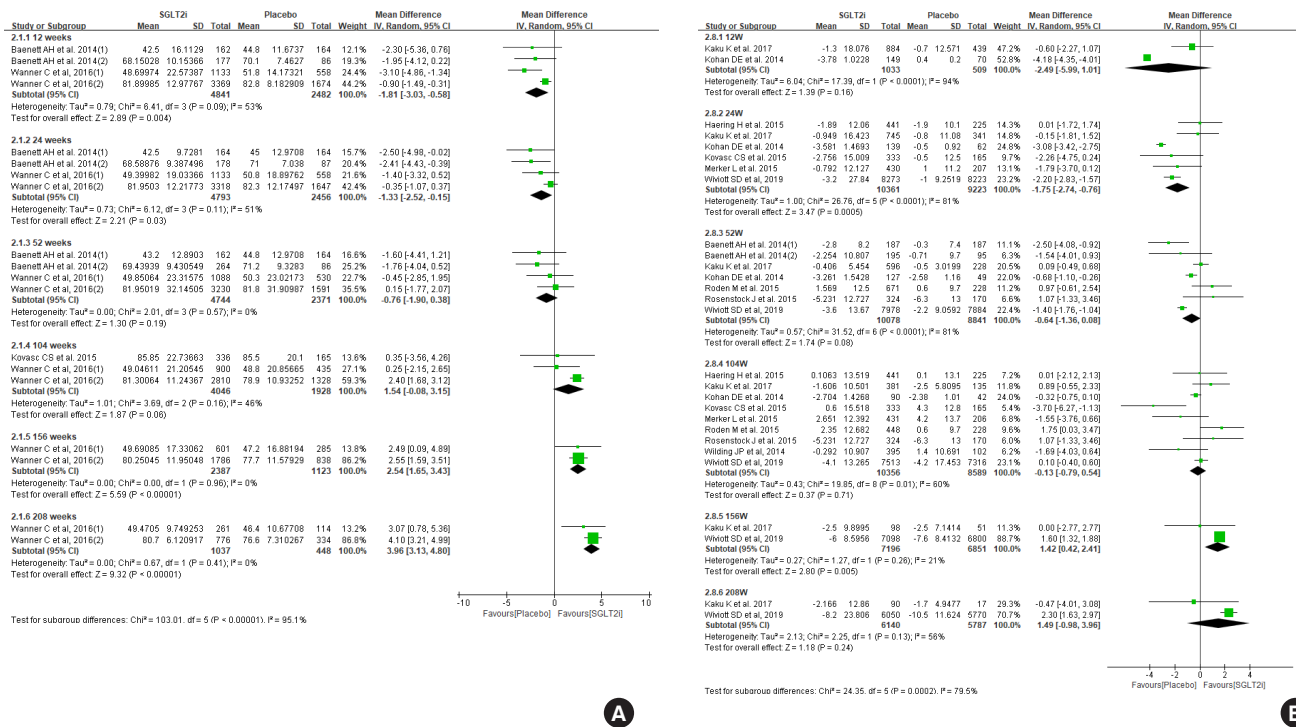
| Study or Subgroup | SGLT2i Mean | SGLT2i SD | SGLT2i Total | Placebo Mean | Placebo SD | Placebo Total | Weight | Mean Difference IV, Random, 95% CI |
|---|---|---|---|---|---|---|---|---|
| **2.1.1 12 weeks** | | | | | | | | |
| Baenett AH et al. 2014(1) | 42.5 | 16.1129 | 162 | 44.8 | 11.6737 | 164 | 12.1% | -2.30 [-5.36, 0.76] |
| Baenett AH et al. 2014(2) | 68.15028 | 10.15366 | 177 | 70.1 | 7.4627 | 86 | 19.3% | -1.95 [-4.12, 0.22] |
| Wanner C et al, 2016(1) | 48.69974 | 22.57387 | 1133 | 51.8 | 14.17321 | 558 | 24.4% | -3.10 [-4.86, -1.34] |
| Wanner C et al, 2016(2) | 81.89985 | 12.97767 | 3369 | 82.8 | 8.182909 | 1674 | 44.2% | -0.90 [-1.49, -0.31] |
| **Subtotal (95% CI)** | | | **4841** | | | **2482** | **100.0%** | **-1.81 [-3.03, -0.58]** |
| Heterogeneity: Tau² = 0.79; Chi² = 6.41, df = 3 (P = 0.09); I² = 53% | | | | | | | | |
| Test for overall effect: Z = 2.89 (P = 0.004) | | | | | | | | |
| **2.1.2 24 weeks** | | | | | | | | |
| Baenett AH et al. 2014(1) | 42.5 | 9.7281 | 164 | 45 | 12.9708 | 164 | 15.7% | -2.50 [-4.98, -0.02] |
| Baenett AH et al. 2014(2) | 68.58876 | 9.387496 | 178 | 71 | 7.038 | 87 | 20.4% | -2.41 [-4.43, -0.39] |
| Wanner C et al, 2016(1) | 49.39982 | 19.03366 | 1133 | 50.8 | 18.89762 | 558 | 21.6% | -1.40 [-3.32, 0.52] |
| Wanner C et al, 2016(2) | 81.9503 | 12.21773 | 3318 | 82.3 | 12.17497 | 1647 | 42.4% | -0.35 [-1.07, 0.37] |
| **Subtotal (95% CI)** | | | **4793** | | | **2456** | **100.0%** | **-1.33 [-2.52, -0.15]** |
| Heterogeneity: Tau² = 0.73; Chi² = 6.12, df = 3 (P = 0.11); I² = 51% | | | | | | | | |
| Test for overall effect: Z = 2.21 (P = 0.03) | | | | | | | | |
| **2.1.3 52 weeks** | | | | | | | | |
| Baenett AH et al. 2014(1) | 43.2 | 12.8903 | 162 | 44.8 | 12.9708 | 164 | 16.6% | -1.60 [-4.41, 1.21] |
| Baenett AH et al. 2014(2) | 69.43939 | 9.430549 | 264 | 71.2 | 9.3283 | 86 | 25.2% | -1.76 [-4.04, 0.52] |
| Wanner C et al, 2016(1) | 49.85064 | 23.31575 | 1088 | 50.3 | 23.02173 | 530 | 22.7% | -0.45 [-2.85, 1.95] |
| Wanner C et al, 2016(2) | 81.95019 | 32.14505 | 3230 | 81.8 | 31.90987 | 1591 | 35.5% | 0.15 [-1.77, 2.07] |
| **Subtotal (95% CI)** | | | **4744** | | | **2371** | **100.0%** | **-0.76 [-1.90, 0.38]** |
| Heterogeneity: Tau² = 0.00; Chi² = 2.01, df = 3 (P = 0.57); I² = 0% | | | | | | | | |
| Test for overall effect: Z = 1.30 (P = 0.19) | | | | | | | | |
| **2.1.4 104 weeks** | | | | | | | | |
| Kovasc CS et al, 2015 | 85.85 | 22.73663 | 336 | 85.5 | 20.1 | 165 | 13.6% | 0.35 [-3.56, 4.26] |
| Wanner C et al, 2016(1) | 49.04611 | 21.20345 | 900 | 48.8 | 20.85665 | 435 | 27.1% | 0.25 [-2.15, 2.65] |
| Wanner C et al, 2016(2) | 81.30064 | 11.24367 | 2810 | 78.9 | 10.93252 | 1328 | 59.3% | 2.40 [1.68, 3.12] |
| **Subtotal (95% CI)** | | | **4046** | | | **1928** | **100.0%** | **1.54 [-0.08, 3.15]** |
| Heterogeneity: Tau² = 1.01; Chi² = 3.69, df = 2 (P = 0.16); I² = 46% | | | | | | | | |
| Test for overall effect: Z = 1.87 (P = 0.06) | | | | | | | | |
| **2.1.5 156 weeks** | | | | | | | | |
| Wanner C et al, 2016(1) | 49.69085 | 17.33062 | 601 | 47.2 | 16.88194 | 285 | 13.8% | 2.49 [0.09, 4.89] |
| Wanner C et al, 2016(2) | 80.25045 | 11.95048 | 1786 | 77.7 | 11.57929 | 838 | 86.2% | 2.55 [1.59, 3.51] |
| **Subtotal (95% CI)** | | | **2387** | | | **1123** | **100.0%** | **2.54 [1.65, 3.43]** |
| Heterogeneity: Tau² = 0.00; Chi² = 0.00, df = 1 (P = 0.96); I² = 0% | | | | | | | | |
| Test for overall effect: Z = 5.59 (P < 0.00001) | | | | | | | | |
| **2.1.6 208 weeks** | | | | | | | | |
| Wanner C et al, 2016(1) | 49.4705 | 9.749253 | 261 | 46.4 | 10.67708 | 114 | 13.2% | 3.07 [0.78, 5.36] |
| Wanner C et al, 2016(2) | 80.7 | 6.120917 | 776 | 76.6 | 7.310267 | 334 | 86.8% | 4.10 [3.21, 4.99] |
| **Subtotal (95% CI)** | | | **1037** | | | **448** | **100.0%** | **3.96 [3.13, 4.80]** |
| Heterogeneity: Tau² = 0.00; Chi² = 0.67, df = 1 (P = 0.41); I² = 0% | | | | | | | | |
| Test for overall effect: Z = 9.32 (P < 0.00001) | | | | | | | | |

Test for subgroup differences: Chi² = 103.01, df = 5 (P < 0.00001), I² = 95.1%

Mean Difference IV, Random, 95% CI
-10 -5 0 5 10
Favours[Placebo] Favours[SGLT2i]

A

| Study or Subgroup | SGLT2i Mean | SGLT2i SD | SGLT2i Total | Placebo Mean | Placebo SD | Placebo Total | Weight | Mean Difference IV, Random, 95% CI |
|---|---|---|---|---|---|---|---|---|
| **2.8.1 12W** | | | | | | | | |
| Kaku K et al. 2017 | -1.3 | 18.076 | 884 | -0.7 | 12.571 | 439 | 47.2% | -0.60 [-2.27, 1.07] |
| Kohan DE et al. 2014 | -3.78 | 1.0228 | 149 | 0.4 | 0.2 | 70 | 52.8% | -4.18 [-4.35, -4.01] |
| **Subtotal (95% CI)** | | | **1033** | | | **509** | **100.0%** | **-2.49 [-5.99, 1.01]** |
| Heterogeneity: Tau² = 6.04; Chi² = 17.39, df = 1 (P < 0.0001); I² = 94% | | | | | | | | |
| Test for overall effect: Z = 1.39 (P = 0.16) | | | | | | | | |
| **2.8.2 24W** | | | | | | | | |
| Haering H et al. 2015 | -1.89 | 12.06 | 441 | -1.9 | 10.1 | 225 | 14.3% | 0.01 [-1.72, 1.74] |
| Kaku K et al. 2017 | -0.949 | 16.423 | 745 | -0.8 | 11.08 | 341 | 14.8% | -0.15 [-1.81, 1.52] |
| Kohan DE et al. 2014 | -3.581 | 1.4693 | 139 | -0.5 | 0.92 | 62 | 24.8% | -3.08 [-3.42, -2.75] |
| Kovasc CS et al. 2015 | -2.756 | 15.009 | 333 | -0.5 | 12.5 | 165 | 9.7% | -2.26 [-4.75, 0.24] |
| Merker L et al. 2015 | -0.792 | 12.127 | 430 | 1 | 11.2 | 207 | 13.1% | -1.79 [-3.70, 0.12] |
| Wiviott SD et al, 2019 | -3.2 | 27.84 | 8273 | -1 | 9.2519 | 8223 | 23.2% | -2.20 [-2.83, -1.57] |
| **Subtotal (95% CI)** | | | **10361** | | | **9223** | **100.0%** | **-1.75 [-2.74, -0.76]** |
| Heterogeneity: Tau² = 1.00; Chi² = 26.76, df = 5 (P < 0.0001); I² = 81% | | | | | | | | |
| Test for overall effect: Z = 3.47 (P = 0.0005) | | | | | | | | |
| **2.8.3 52W** | | | | | | | | |
| Baenett AH et al. 2014(1) | -2.8 | 8.2 | 187 | -0.3 | 7.4 | 187 | 11.1% | -2.50 [-4.08, -0.92] |
| Baenett AH et al. 2014(2) | -2.254 | 10.807 | 195 | -0.71 | 9.7 | 95 | 6.3% | -1.54 [-4.01, 0.93] |
| Kaku K et al. 2017 | -0.406 | 5.454 | 596 | -0.5 | 3.0199 | 228 | 20.5% | 0.09 [-0.49, 0.68] |
| Kohan DE et al. 2014 | -3.261 | 1.5428 | 127 | -2.58 | 1.16 | 49 | 22.0% | -0.68 [-1.10, -0.26] |
| Roden M et al. 2015 | 1.569 | 12.5 | 671 | 0.6 | 9.7 | 228 | 11.2% | 0.97 [-0.61, 2.54] |
| Rosenstock J et al. 2015 | -5.231 | 12.727 | 324 | -6.3 | 13 | 170 | 6.6% | 1.07 [-1.33, 3.46] |
| Wiviott SD et al, 2019 | -3.6 | 13.67 | 7978 | -2.2 | 9.0592 | 7884 | 22.4% | -1.40 [-1.76, -1.04] |
| **Subtotal (95% CI)** | | | **10078** | | | **8841** | **100.0%** | **-0.64 [-1.36, 0.08]** |
| Heterogeneity: Tau² = 0.57; Chi² = 31.52, df = 6 (P < 0.0001); I² = 81% | | | | | | | | |
| Test for overall effect: Z = 1.74 (P = 0.08) | | | | | | | | |
| **2.8.4 104W** | | | | | | | | |
| Haering H et al. 2015 | 0.1063 | 13.519 | 441 | 0.1 | 13.1 | 225 | 7.2% | 0.01 [-2.12, 2.13] |
| Kaku K et al. 2017 | -1.606 | 10.501 | 381 | -2.5 | 8.5095 | 135 | 11.8% | 0.89 [-0.55, 2.33] |
| Kohan DE et al. 2014 | -2.704 | 1.4268 | 90 | -2.38 | 1.01 | 42 | 24.0% | -0.32 [-0.75, 0.10] |
| Kovasc CS et al. 2015 | 0.6 | 15.518 | 333 | 4.3 | 12.8 | 165 | 5.4% | -3.70 [-6.27, -1.13] |
| Merker L et al. 2015 | 2.651 | 12.392 | 431 | 4.2 | 13.7 | 206 | 6.8% | -1.55 [-3.76, 0.66] |
| Roden M et al. 2015 | 2.35 | 12.682 | 448 | 0.6 | 9.7 | 228 | 9.6% | 1.75 [0.03, 3.47] |
| Rosenstock J et al. 2015 | -5.231 | 12.727 | 324 | -6.3 | 13 | 170 | 6.0% | 1.07 [-1.33, 3.46] |
| Wilding JP et al, 2014 | -0.292 | 10.907 | 395 | 1.4 | 10.691 | 102 | 6.2% | -1.69 [-4.03, 0.64] |
| Wiviott SD et al, 2019 | -4.1 | 13.265 | 7513 | -4.2 | 17.453 | 7316 | 23.1% | 0.10 [-0.40, 0.60] |
| **Subtotal (95% CI)** | | | **10356** | | | **8589** | **100.0%** | **-0.13 [-0.79, 0.54]** |
| Heterogeneity: Tau² = 0.43; Chi² = 19.85, df = 8 (P = 0.01); I² = 60% | | | | | | | | |
| Test for overall effect: Z = 0.37 (P = 0.71) | | | | | | | | |
| **2.8.5 156W** | | | | | | | | |
| Kaku K et al. 2017 | -2.5 | 9.8995 | 98 | -2.5 | 7.1414 | 51 | 11.3% | 0.00 [-2.77, 2.77] |
| Wiviott SD et al, 2019 | -6 | 8.5956 | 7098 | -7.6 | 8.4132 | 6800 | 88.7% | 1.60 [1.32, 1.88] |
| **Subtotal (95% CI)** | | | **7196** | | | **6851** | **100.0%** | **1.42 [0.42, 2.41]** |
| Heterogeneity: Tau² = 0.27; Chi² = 1.27, df = 1 (P = 0.26); I² = 21% | | | | | | | | |
| Test for overall effect: Z = 2.80 (P = 0.005) | | | | | | | | |
| **2.8.6 208W** | | | | | | | | |
| Kaku K et al. 2017 | -2.166 | 12.86 | 90 | -1.7 | 4.9477 | 17 | 29.3% | -0.47 [-4.01, 3.08] |
| Wiviott SD et al, 2019 | -8.2 | 23.806 | 6050 | -10.5 | 11.624 | 5770 | 70.7% | 2.30 [1.63, 2.97] |
| **Subtotal (95% CI)** | | | **6140** | | | **5787** | **100.0%** | **1.49 [-0.98, 3.96]** |
| Heterogeneity: Tau² = 2.13; Chi² = 2.25, df = 1 (P = 0.13); I² = 56% | | | | | | | | |
| Test for overall effect: Z = 1.18 (P = 0.24) | | | | | | | | |

Test for subgroup differences: Chi² = 24.35, df = 5 (P = 0.0002), I² = 79.5%

Mean Difference IV, Random, 95% CI
-4 -2 0 2 4
Favours[Placebo] Favours[SGLT2i]

B